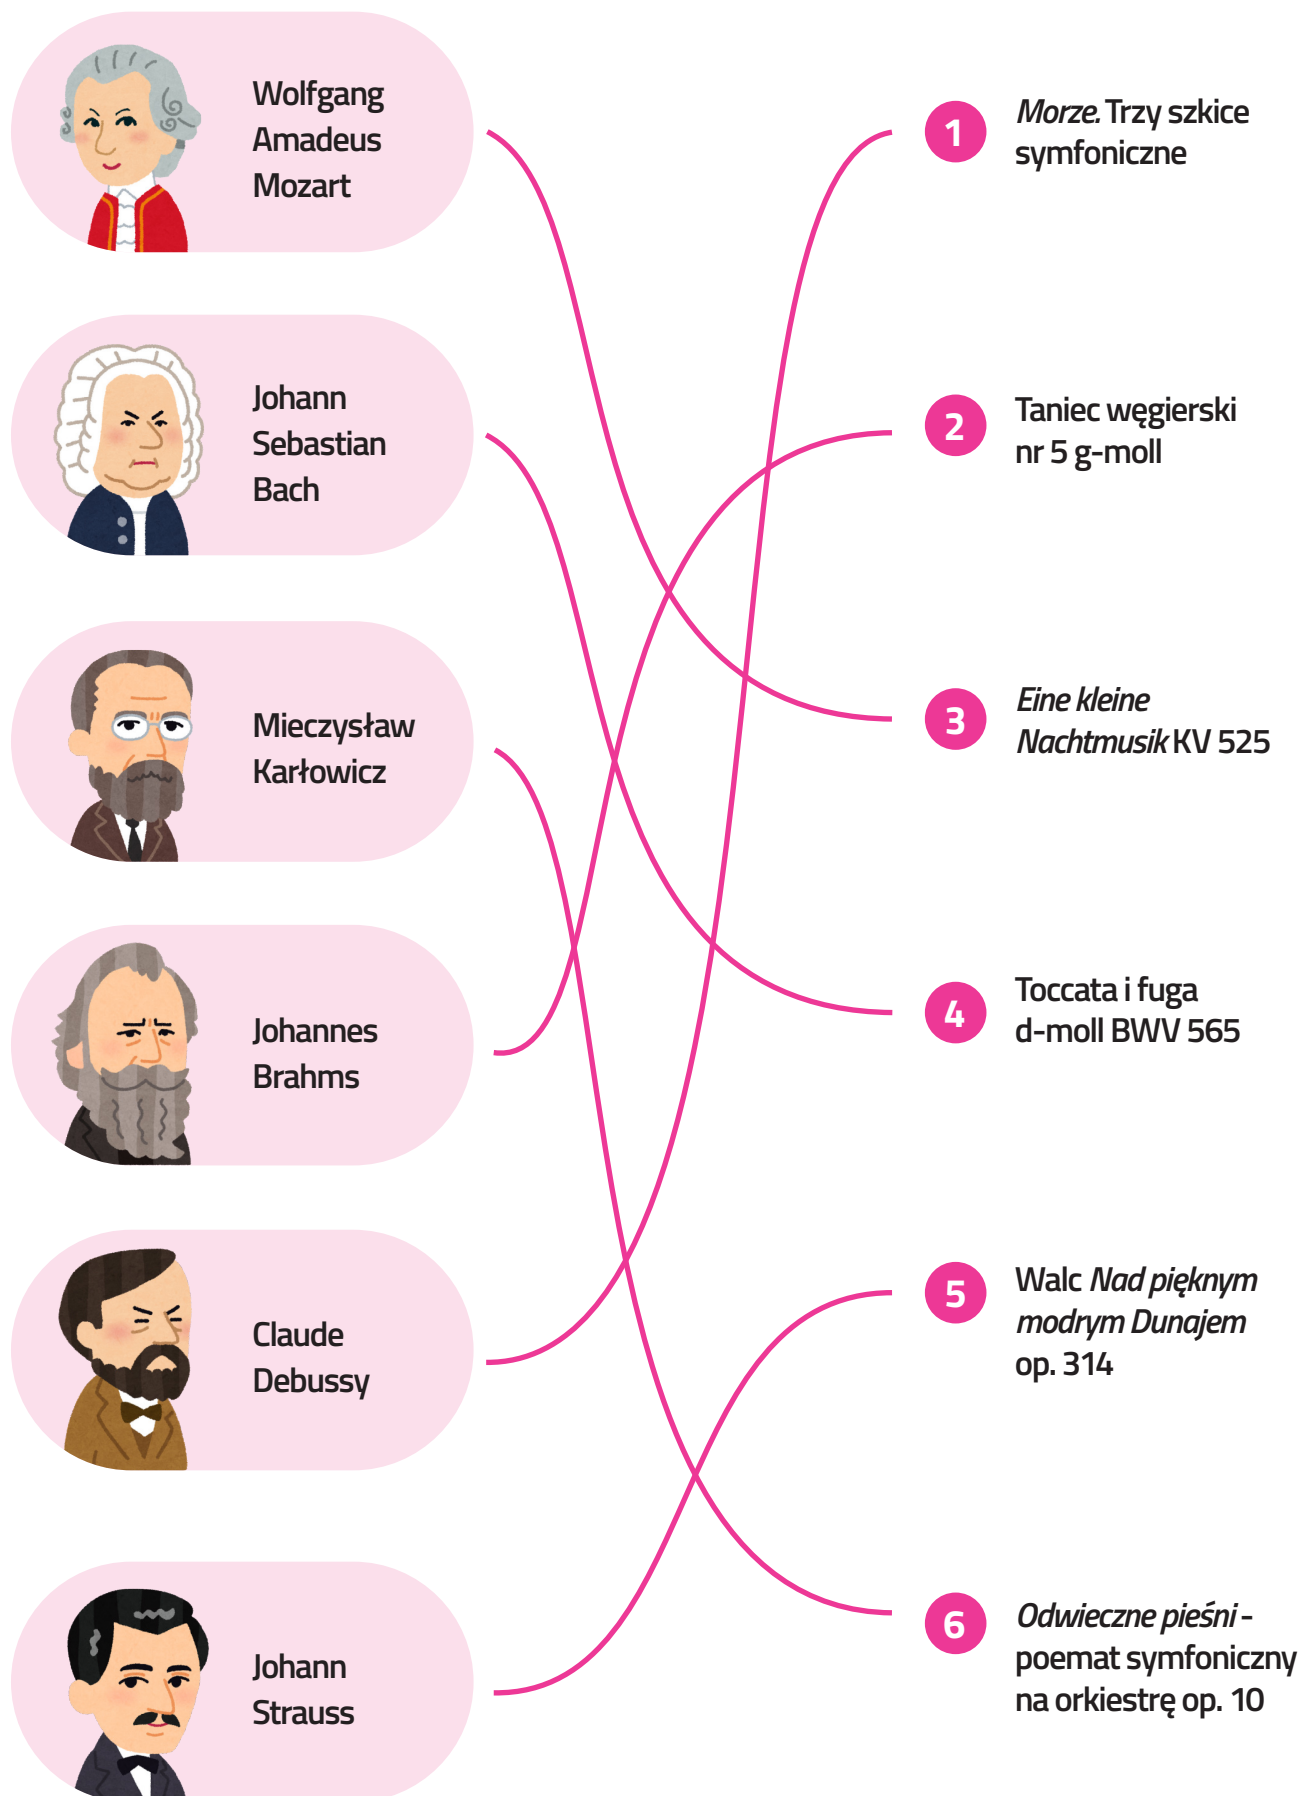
Wolfgang Amadeus Mozart

Johann Sebastian Bach

Mieczysław Karłowicz

Johannes Brahms

Claude Debussy

Johann Strauss

1 *Morze.* Trzy szkice symfoniczne

2 Taniec węgierski nr 5 g-moll

3 *Eine kleine Nachtmusik* KV 525

4 Toccata i fuga d-moll BWV 565

5 Walc *Nad pięknym modrym Dunajem* op. 314

6 *Odwieczne pieśni* - poemat symfoniczny na orkiestrę op. 10